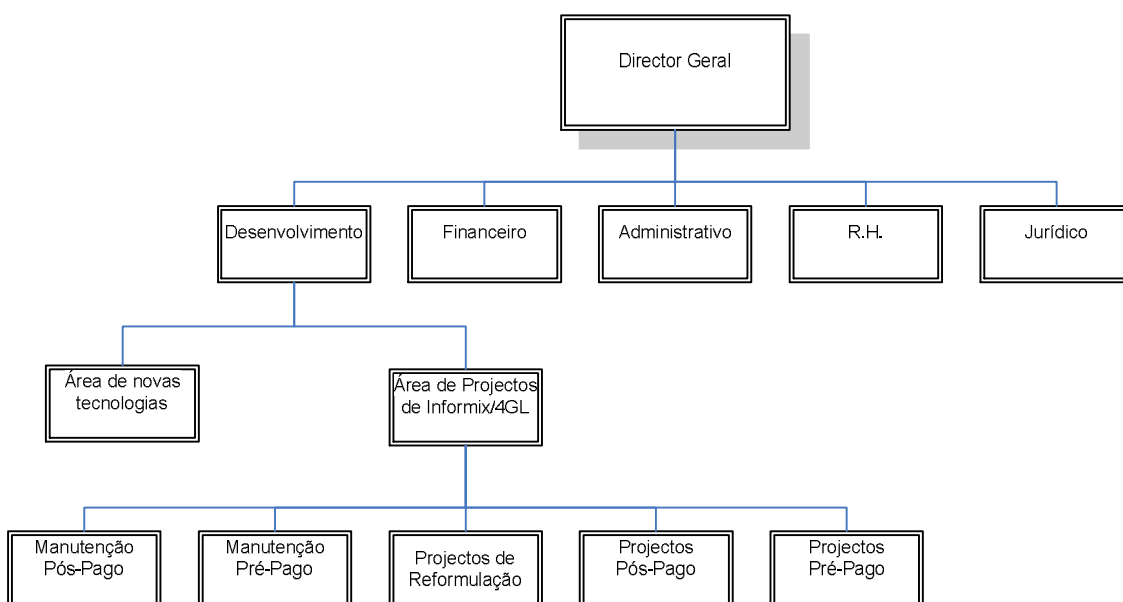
Director Geral

Desenvolvimento

Financeiro

Administrativo

R.H.

Jurídico

Área de novas tecnologias

Área de Projectos de Informix/4GL

Manutenção Pós-Pago

Manutenção Pré-Pago

Projectos de Reformulação

Projectos Pós-Pago

Projectos Pré-Pago